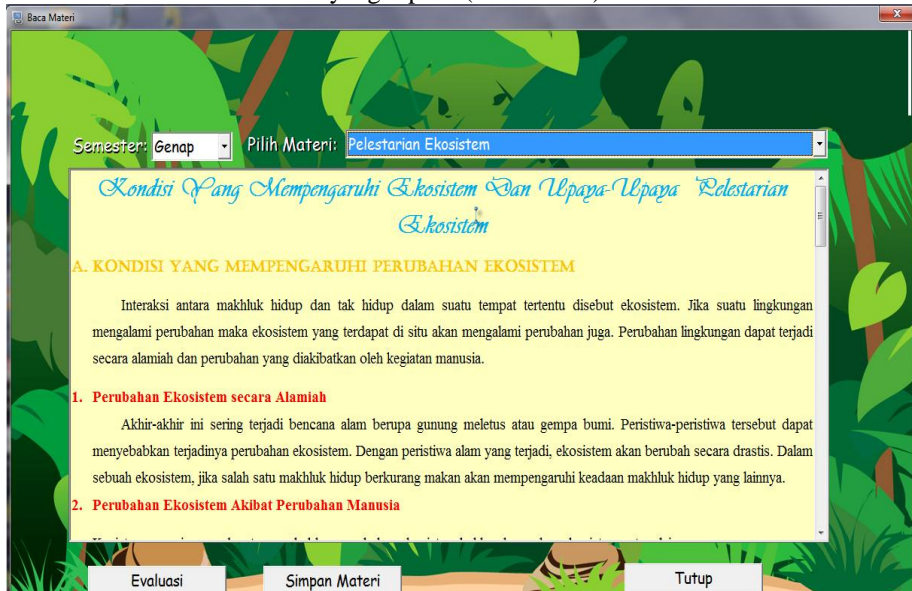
Baca Materi

Semester: Genap

Pilih Materi: Pelestarian Ekosistem

Kondisi Yang Mempengaruhi Ekosistem Dan Upaya-Upaya Pelestarian Ekosistem

A. KONDISI YANG MEMPENGARUHI PERUBAHAN EKOSISTEM

Interaksi antara makhluk hidup dan tak hidup dalam suatu tempat tertentu disebut ekosistem. Jika suatu lingkungan mengalami perubahan maka ekosistem yang terdapat di situ akan mengalami perubahan juga. Perubahan lingkungan dapat terjadi secara alamiah dan perubahan yang diakibatkan oleh kegiatan manusia.

1. Perubahan Ekosistem secara Alamiah

Akhir-akhir ini sering terjadi bencana alam berupa gunung meletus atau gempa bumi. Peristiwa-peristiwa tersebut dapat menyebabkan terjadinya perubahan ekosistem. Dengan peristiwa alam yang terjadi, ekosistem akan berubah secara drastis. Dalam sebuah ekosistem, jika salah satu makhluk hidup berkurang makan akan mempengaruhi keadaan makhluk hidup yang lainnya.

2. Perubahan Ekosistem Akibat Perubahan Manusia

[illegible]

Evaluasi

Simpan Materi

Tutup